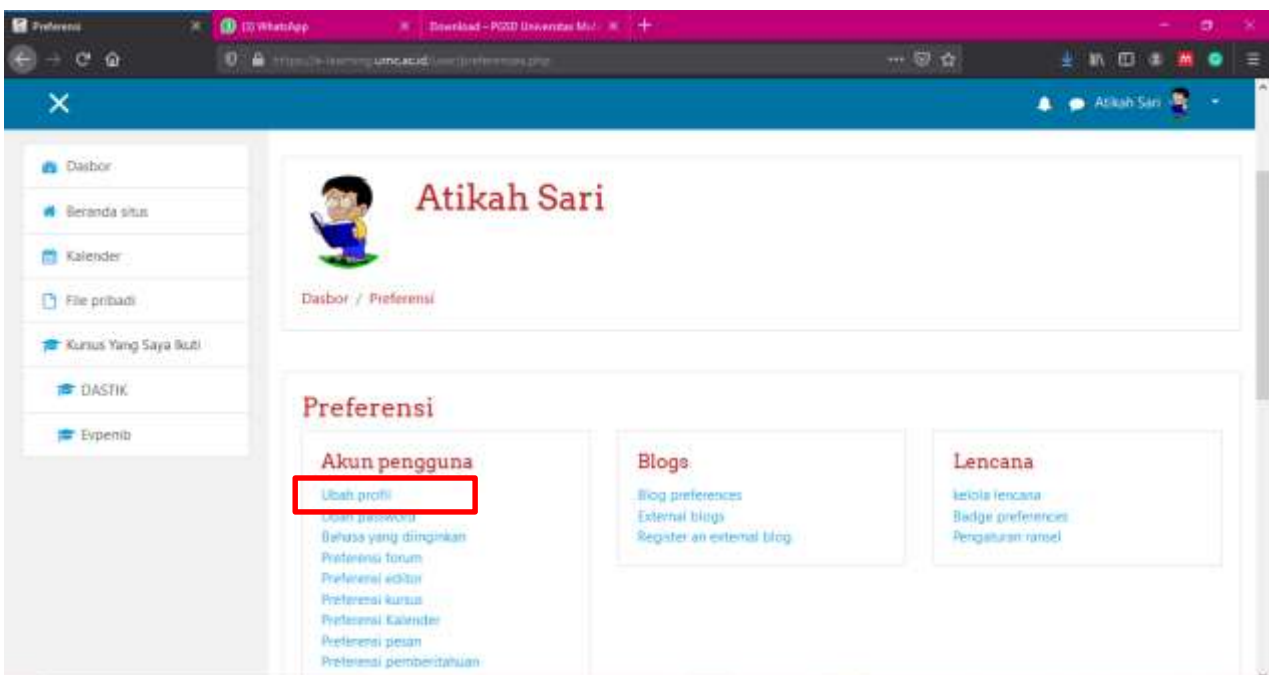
Preferensi
(3) WhatsApp
Download - PGSD Universitas Mu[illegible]
https://e-learning.umc.ac.id/user/preferences.php

Atikah Sari

Dasbor
Beranda situs
Kalender
File pribadi
Kursus Yang Saya Ikuti
DASTIK
Evpenib

Atikah Sari

Dasbor / Preferensi

Preferensi

Akun pengguna
Ubah profil
Ubah password
Bahasa yang diinginkan
Preferensi forum
Preferensi editor
Preferensi kursus
Preferensi Kalender
Preferensi pesan
Preferensi pemberitahuan

Blogs
Blog preferences
External blogs
Register an external blog

Lencana
kelola lencana
Badge preferences
Pengaturan ransel